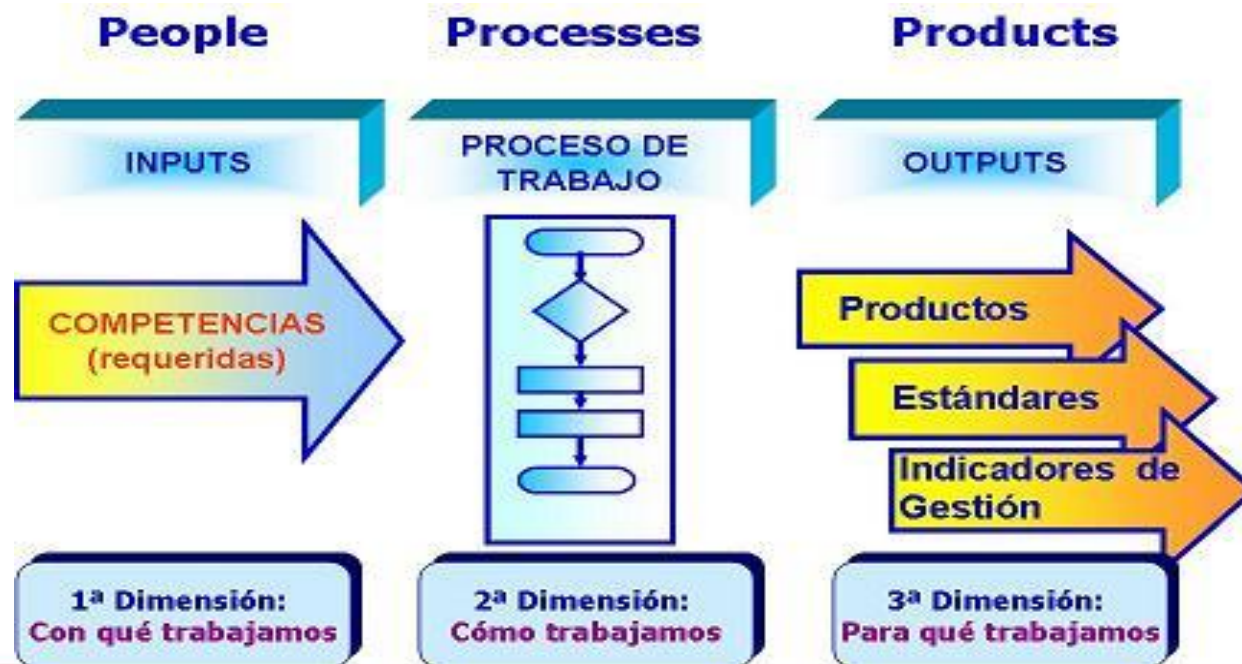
People

Processes

Products

INPUTS

PROCESO DE TRABAJO

OUTPUTS

COMPETENCIAS (requeridas)

Productos

Estándares

Indicadores de Gestión

1ª Dimensión: Con qué trabajamos

2ª Dimensión: Cómo trabajamos

3ª Dimensión: Para qué trabajamos